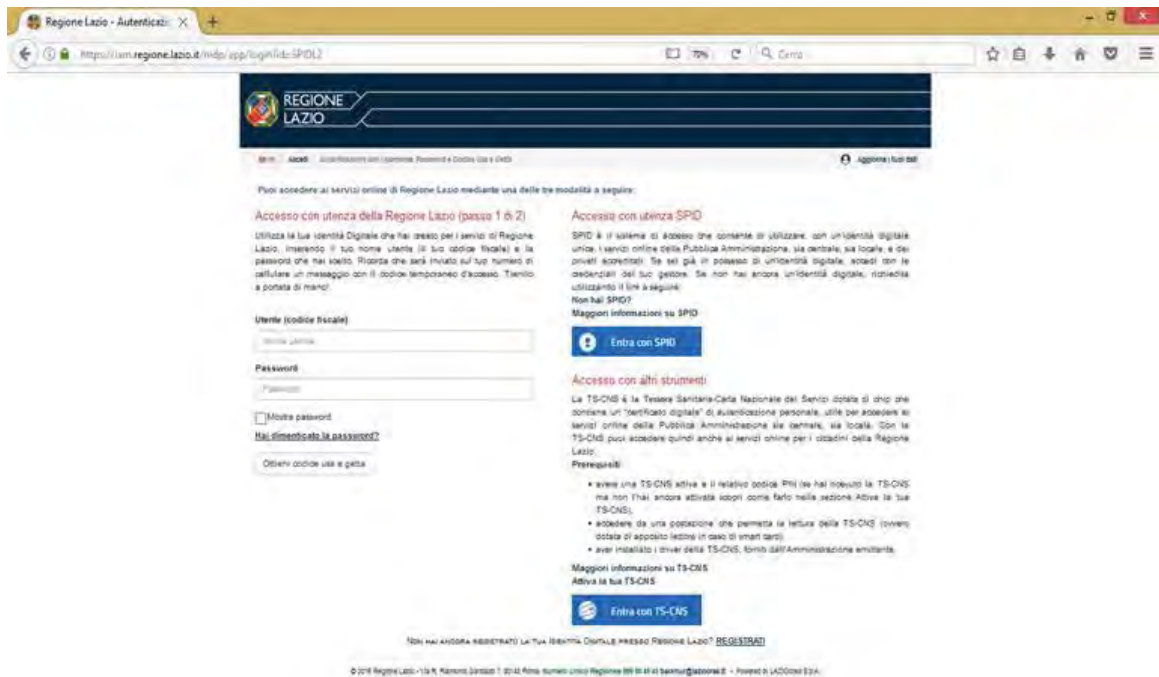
Regione Lazio - Autenticazio ×

https://iam.regione.lazio.it/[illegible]

70%

Cerca

REGIONE LAZIO

Home | Accedi | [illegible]

Aggiorna i tuoi dati

Puoi accedere ai servizi online di Regione Lazio mediante una delle tre modalità a seguire:

Accesso con utenza della Regione Lazio (passo 1 di 2)

Utilizza la tua identità Digitale che hai creato per i servizi di Regione Lazio, inserendo il tuo nome utente (il tuo codice fiscale) e la password che hai scelto. Ricorda che sarà inviato sul tuo numero di cellulare un messaggio con il codice temporaneo d'accesso. Tienilo a portata di mano!

Utente (codice fiscale)

Nome utente

Password

Password

Mostra password

Hai dimenticato la password?

Ottieni codice usa e getta

Accesso con utenza SPID

SPID è il sistema di accesso che consente di utilizzare, con un'identità digitale unica, i servizi online della Pubblica Amministrazione, sia centrale, sia locale, e dei privati accreditati. Se sei già in possesso di un'identità digitale, accedi con le credenziali del tuo gestore. Se non hai ancora un'identità digitale, richiedila utilizzando il link a seguire:

Non hai SPID?

Maggiori informazioni su SPID

Entra con SPID

Accesso con altri strumenti

La TS-CNS è la Tessera Sanitaria-Carta Nazionale dei Servizi dotata di chip che contiene un "certificato digitale" di autenticazione personale, utile per accedere ai servizi online della Pubblica Amministrazione sia centrale, sia locale. Con la TS-CNS puoi accedere quindi anche ai servizi online per i cittadini della Regione Lazio.

Prerequisiti

• avere una TS-CNS attiva e il relativo codice PIN (se hai ricevuto la TS-CNS ma non l'hai ancora attivata scopri come farlo nella sezione Attiva la tua TS-CNS);
• accedere da una postazione che permetta la lettura della TS-CNS (ovvero dotata di apposito lettore in caso di smart card);
• aver installato i driver della TS-CNS, forniti dall'Amministrazione emittente.

Maggiori informazioni su TS-CNS

Attiva la tua TS-CNS

Entra con TS-CNS

Non hai ancora registrato la tua Identità Digitale presso Regione Lazio? REGISTRATI

© 2016 Regione Lazio - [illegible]